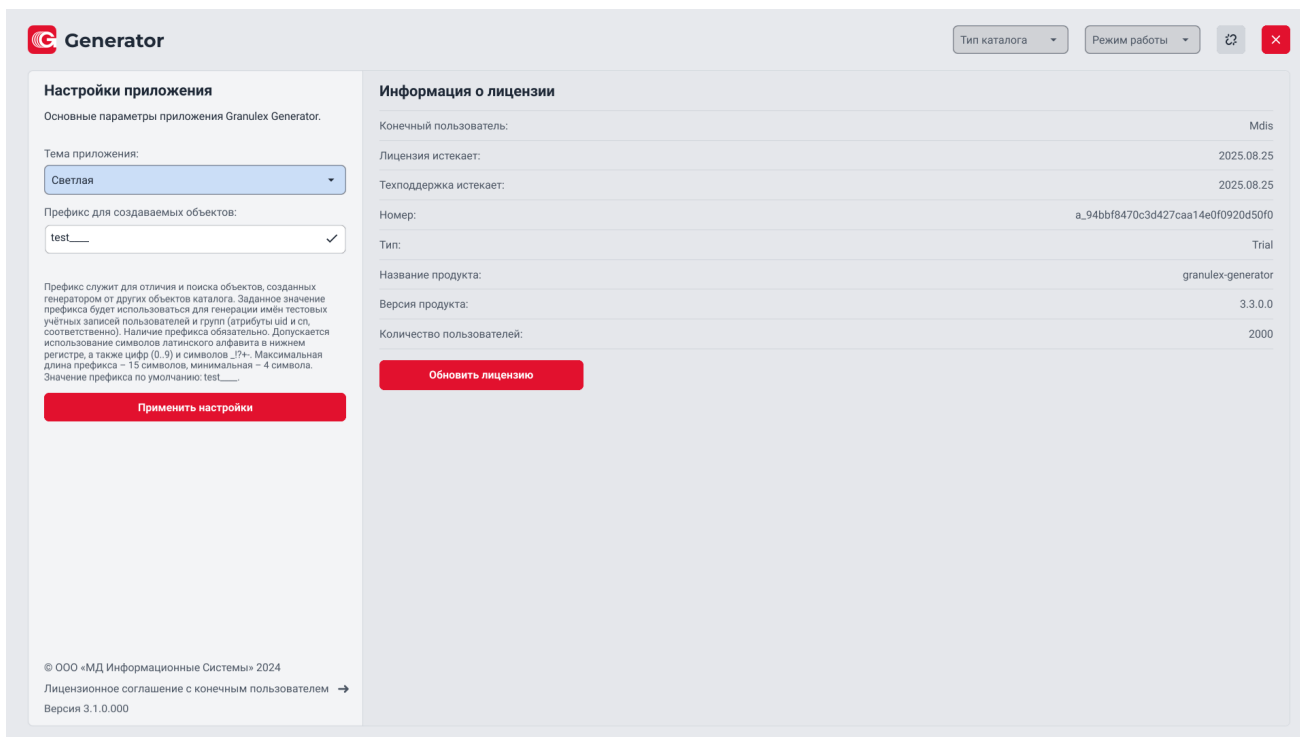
Generator

Тип каталога
Режим работы

Настройки приложения

Основные параметры приложения Granulex Generator.

Тема приложения:

Светлая

Префикс для создаваемых объектов:

test____

Префикс служит для отличия и поиска объектов, созданных генератором от других объектов каталога. Заданное значение префикса будет использоваться для генерации имён тестовых учётных записей пользователей и групп (атрибуты uid и cn, соответственно). Наличие префикса обязательно. Допускается использование символов латинского алфавита в нижнем регистре, а также цифр (0..9) и символов _!?+-. Максимальная длина префикса – 15 символов, минимальная – 4 символа. Значение префикса по умолчанию: test____.

Применить настройки

© ООО «МД Информационные Системы» 2024

Лицензионное соглашение с конечным пользователем

Версия 3.1.0.000

Информация о лицензии

| Конечный пользователь: | Mdis |
|---|---|
| Лицензия истекает: | 2025.08.25 |
| Техподдержка истекает: | 2025.08.25 |
| Номер: | a_94bbf8470c3d427caa14e0f0920d50f0 |
| Тип: | Trial |
| Название продукта: | granulex-generator |
| Версия продукта: | 3.3.0.0 |
| Количество пользователей: | 2000 |

Обновить лицензию